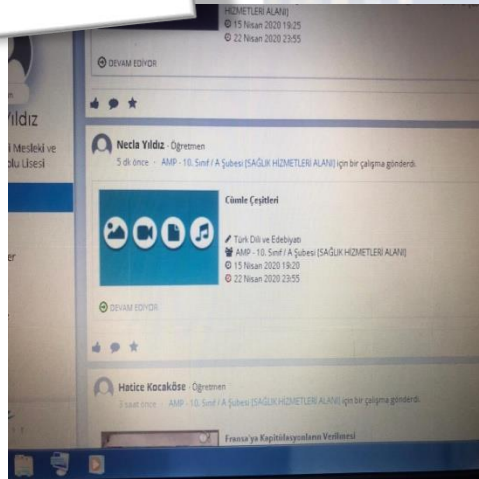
HİZMETLERİ ALANI)
15 Nisan 2020 19:25
22 Nisan 2020 23:55

DEVAM EDİYOR

Yıldız
i Mesleki ve
olu Lisesi

er

Necla Yıldız · Öğretmen
5 dk önce · AMP - 10. Sınıf / A Şubesi (SAĞLIK HİZMETLERİ ALANI) için bir çalışma gönderdi.

Cümle Çeşitleri

Türk Dili ve Edebiyatı
AMP - 10. Sınıf / A Şubesi (SAĞLIK HİZMETLERİ ALANI)
15 Nisan 2020 19:20
22 Nisan 2020 23:55

DEVAM EDİYOR

Hatice Kocaköse · Öğretmen
3 saat önce · AMP - 10. Sınıf / A Şubesi (SAĞLIK HİZMETLERİ ALANI) için bir çalışma gönderdi.

Fransa'ya Kapitülasyonların Verilmesi